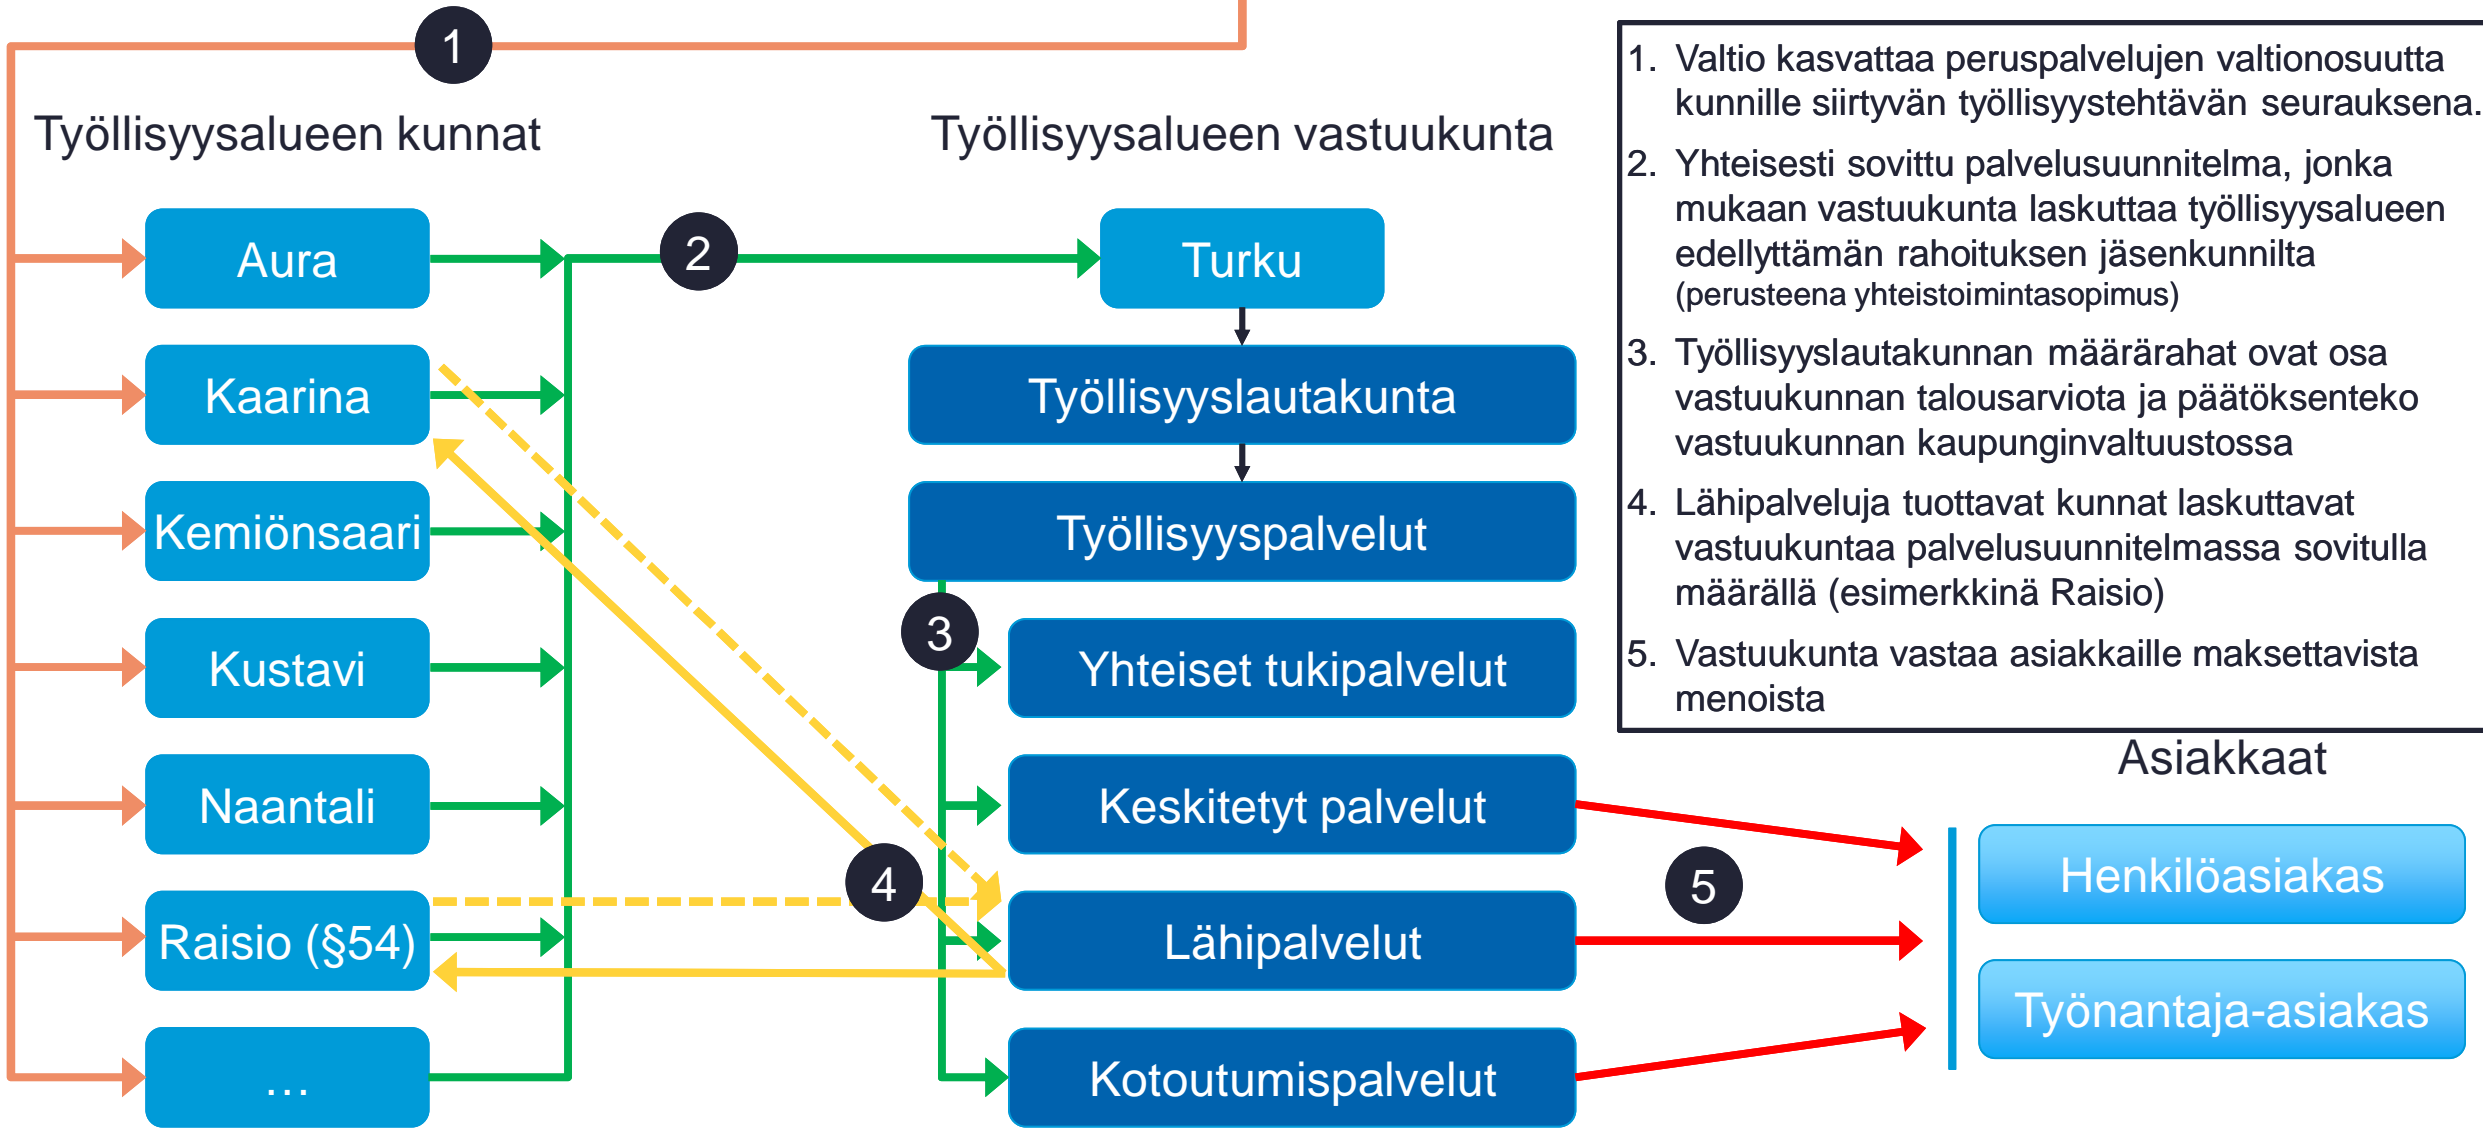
1

Työllisyysalueen kunnat

Työllisyysalueen vastuukunta

Aura

Kaarina

Kemiönsaari

Kustavi

Naantali

Raisio (§54)

...

2

Turku

Työllisyyslautakunta

Työllisyyspalvelut

3

Yhteiset tukipalvelut

Keskitetyt palvelut

4

Lähipalvelut

Kotoutumispalvelut

5

Asiakkaat

Henkilöasiakas

Työnantaja-asiakas

1. Valtio kasvattaa peruspalvelujen valtionosuutta kunnille siirtyvän työllisyystehtävän seurauksena.
2. Yhteisesti sovittu palvelusuunnitelma, jonka mukaan vastuukunta laskuttaa työllisyysalueen edellyttämän rahoituksen jäsenkunnilta (perusteena yhteistoimintasopimus)
3. Työllisyyslautakunnan määrärahat ovat osa vastuukunnan talousarviota ja päätöksenteko vastuukunnan kaupunginvaltuustossa
4. Lähipalveluja tuottavat kunnat laskuttavat vastuukuntaa palvelusuunnitelmassa sovitulla määrällä (esimerkkinä Raisio)
5. Vastuukunta vastaa asiakkaille maksettavista menoista